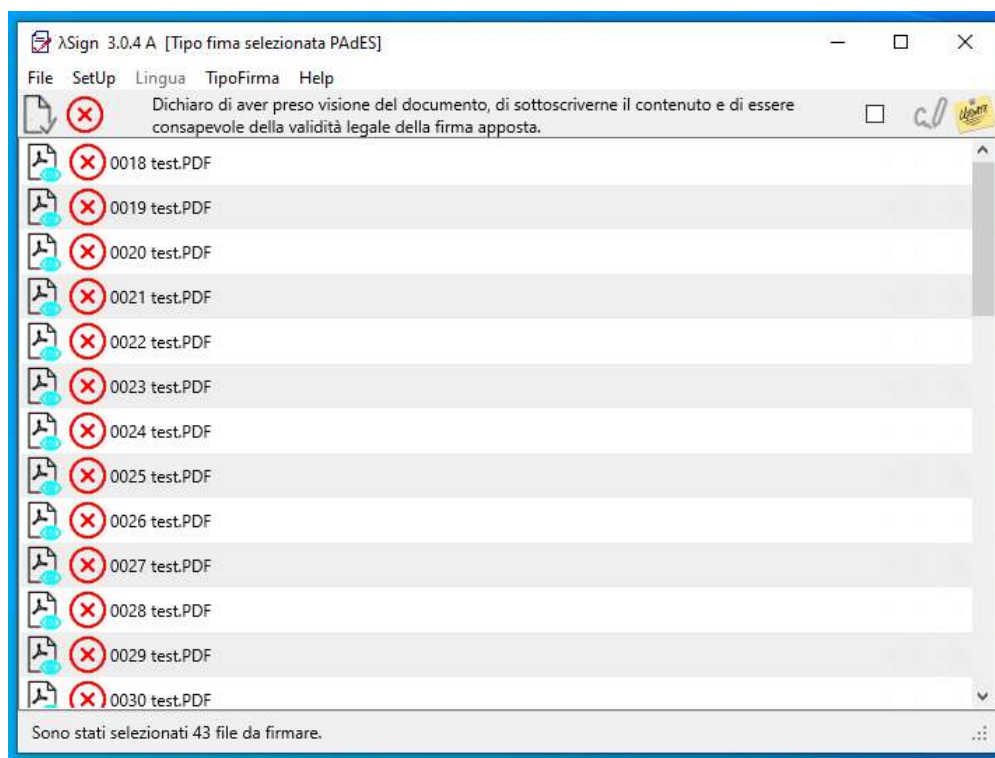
λSign 3.0.4 A [Tipo fima selezionata PAdES]

File SetUp Lingua TipoFirma Help

Dichiaro di aver preso visione del documento, di sottoscriverne il contenuto e di essere consapevole della validità legale della firma apposta.

0018 test.PDF
0019 test.PDF
0020 test.PDF
0021 test.PDF
0022 test.PDF
0023 test.PDF
0024 test.PDF
0025 test.PDF
0026 test.PDF
0027 test.PDF
0028 test.PDF
0029 test.PDF
0030 test.PDF

Sono stati selezionati 43 file da firmare.